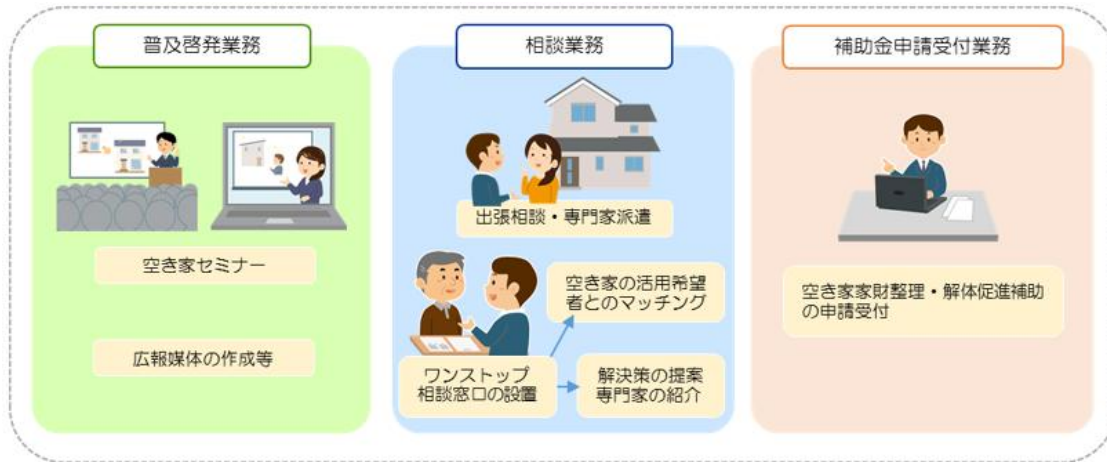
普及啓発業務

空き家セミナー

広報媒体の作成等

相談業務

出張相談・専門家派遣

空き家の活用希望者とのマッチング

ワンストップ相談窓口の設置

解決策の提案
専門家の紹介

補助金申請受付業務

空き家家財整理・解体促進補助の申請受付